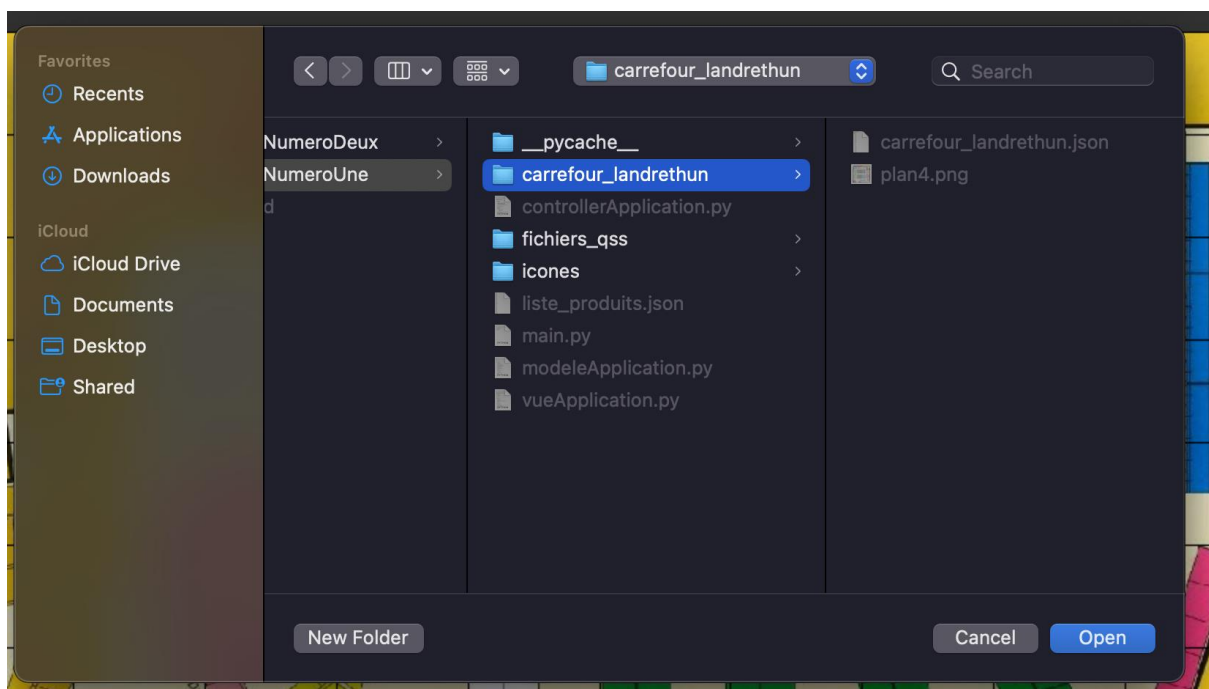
Favorites
Recents
Applications
Downloads
iCloud
iCloud Drive
Documents
Desktop
Shared

carrefour_landrethun
Search

NumeroDeux
NumeroUne
d

__pycache__
carrefour_landrethun
controllerApplication.py
fichiers_qss
icones
liste_produits.json
main.py
modeleApplication.py
vueApplication.py

carrefour_landrethun.json
plan4.png

New Folder
Cancel
Open